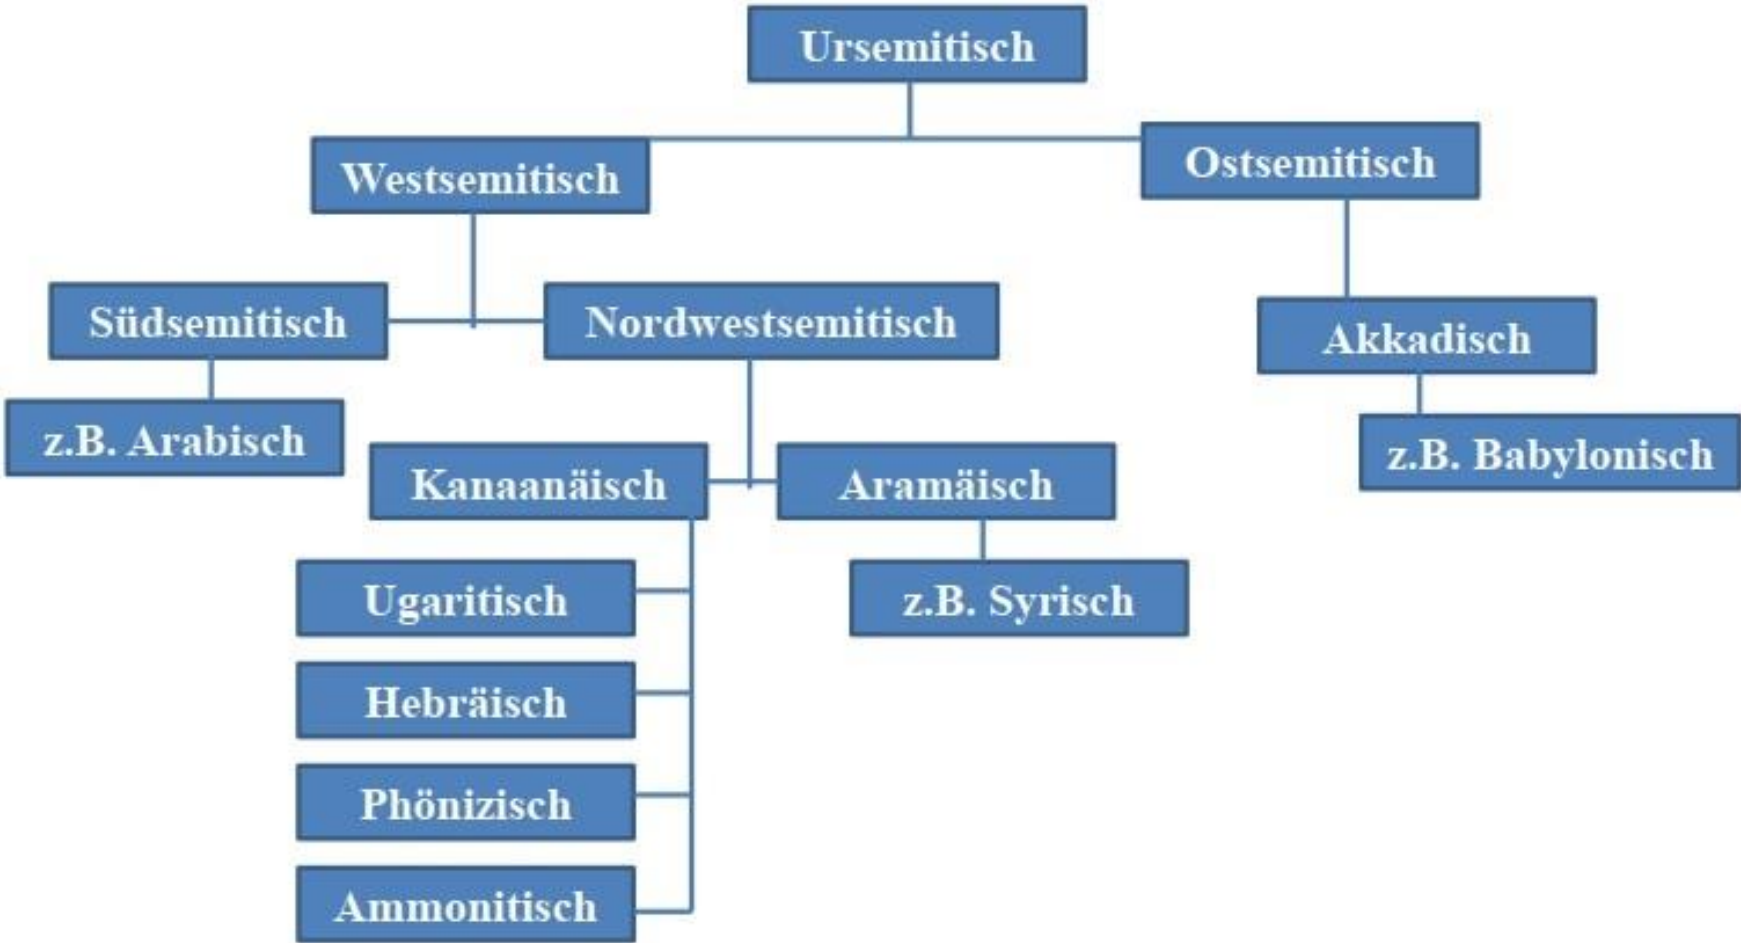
Ursemitisch

Westsemitisch

Ostsemitisch

Südsemitisch

Nordwestsemitisch

Akkadisch

z.B. Arabisch

Kanaanäisch

Aramäisch

z.B. Babylonisch

Ugaritisch

z.B. Syrisch

Hebräisch

Phönizisch

Ammonitisch